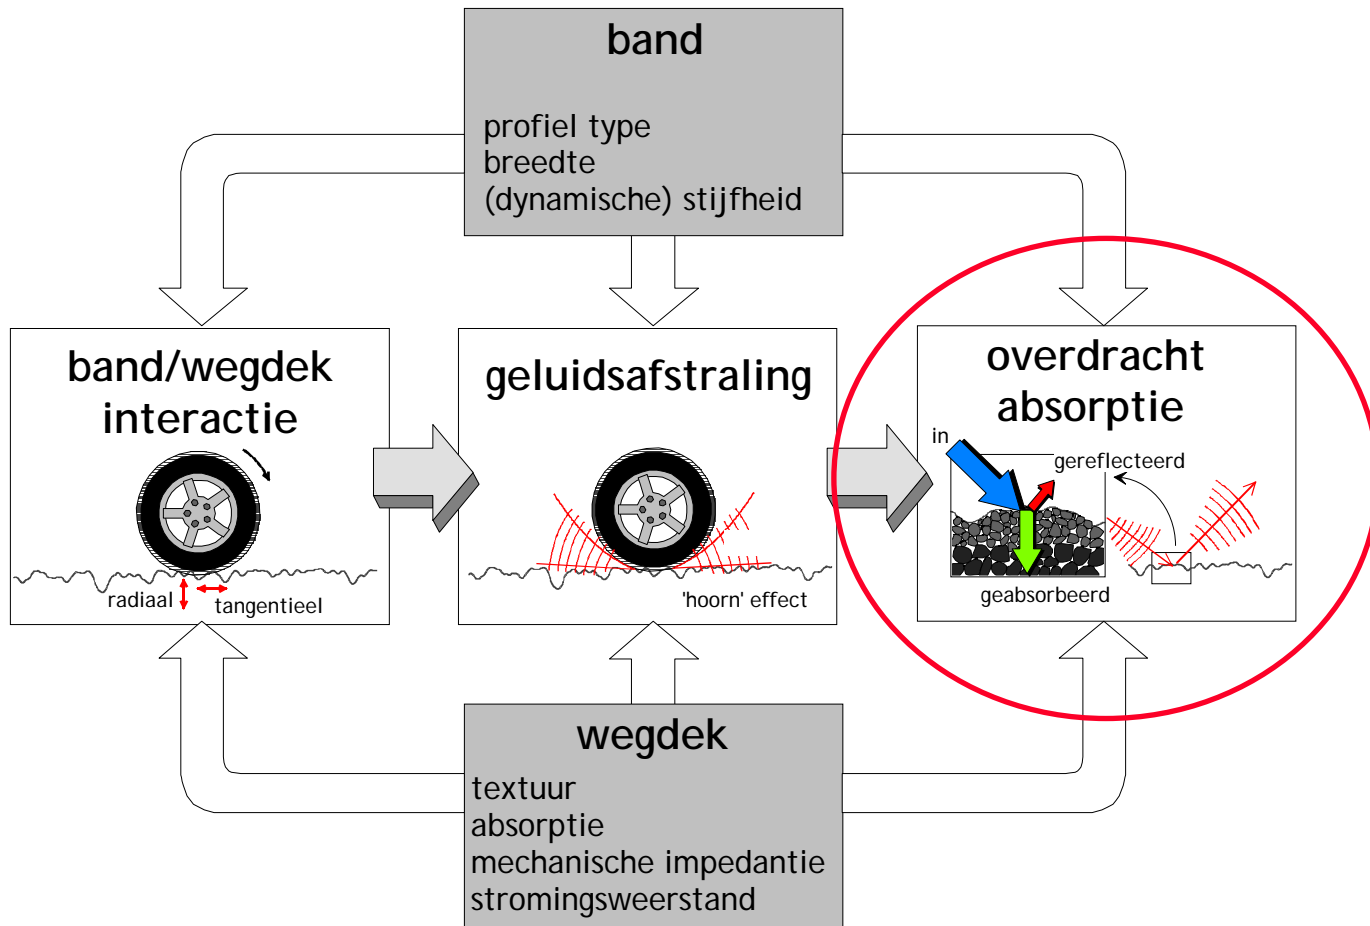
band

profiel type
breedte
(dynamische) stijfheid

band/wegdek interactie

radiaal
tangentieel

geluidsafstraling

'hoorn' effect

overdracht absorptie

in
gereflecteerd
geabsorbeerd

wegdek
textuur
absorptie
mechanische impedantie
stromingsweerstand